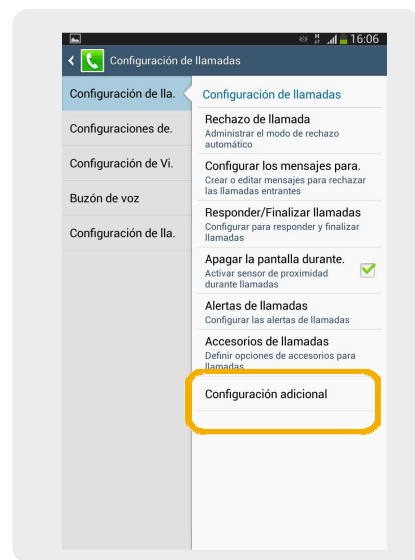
16:06

Configuración de llamadas

Configuración de lla.

Configuraciones de.

Configuración de Vi.

Buzón de voz

Configuración de lla.

Configuración de llamadas

Rechazo de llamada
Administrar el modo de rechazo automático

Configurar los mensajes para.
Crear o editar mensajes para rechazar las llamadas entrantes

Responder/Finalizar llamadas
Configurar para responder y finalizar llamadas

Apagar la pantalla durante.
Activar sensor de proximidad durante llamadas

Alertas de llamadas
Configurar las alertas de llamadas

Accesorios de llamadas
Definir opciones de accesorios para llamadas

Configuración adicional